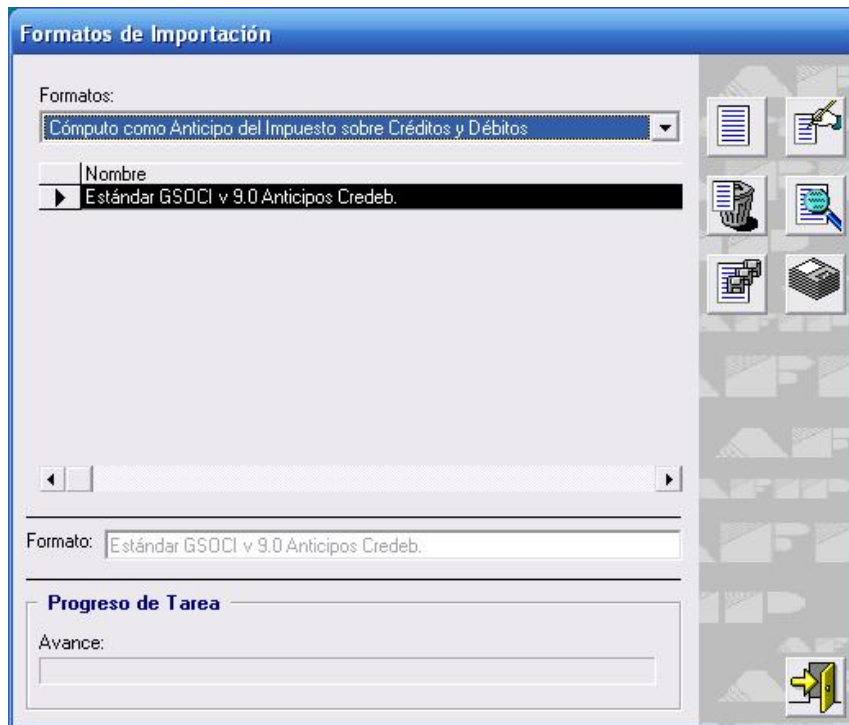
Formatos de Importación

Formatos:

Cómputo como Anticipo del Impuesto sobre Créditos y Débitos

| Nombre |
|---|
| Estándar GSOCI v 9.0 Anticipos Credeb. |

Formato: Estándar GSOCI v 9.0 Anticipos Credeb.

Progreso de Tarea

Avance: